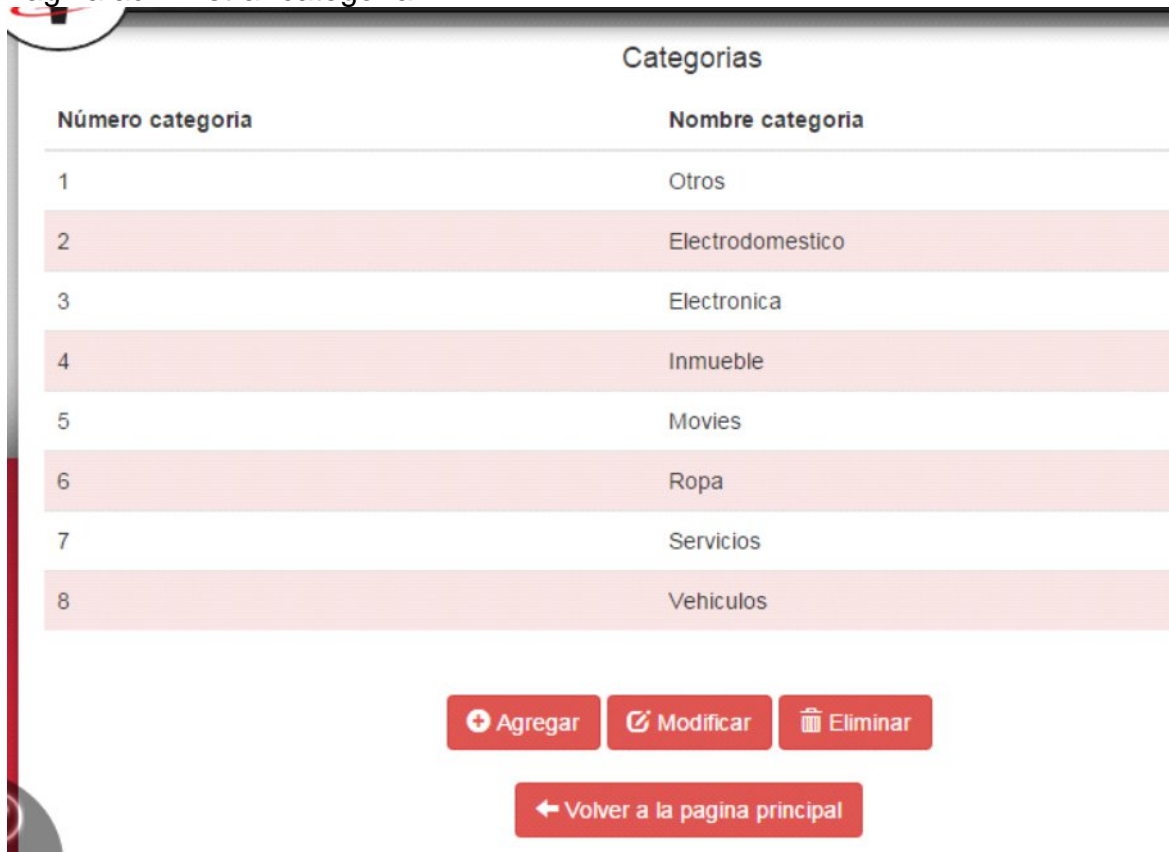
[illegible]

Categorias

| Número categoria | Nombre categoria |
|---|---|
| 1 | Otros |
| 2 | Electrodomestico |
| 3 | Electronica |
| 4 | Inmueble |
| 5 | Movies |
| 6 | Ropa |
| 7 | Servicios |
| 8 | Vehiculos |

Agregar Modificar Eliminar

Volver a la pagina principal